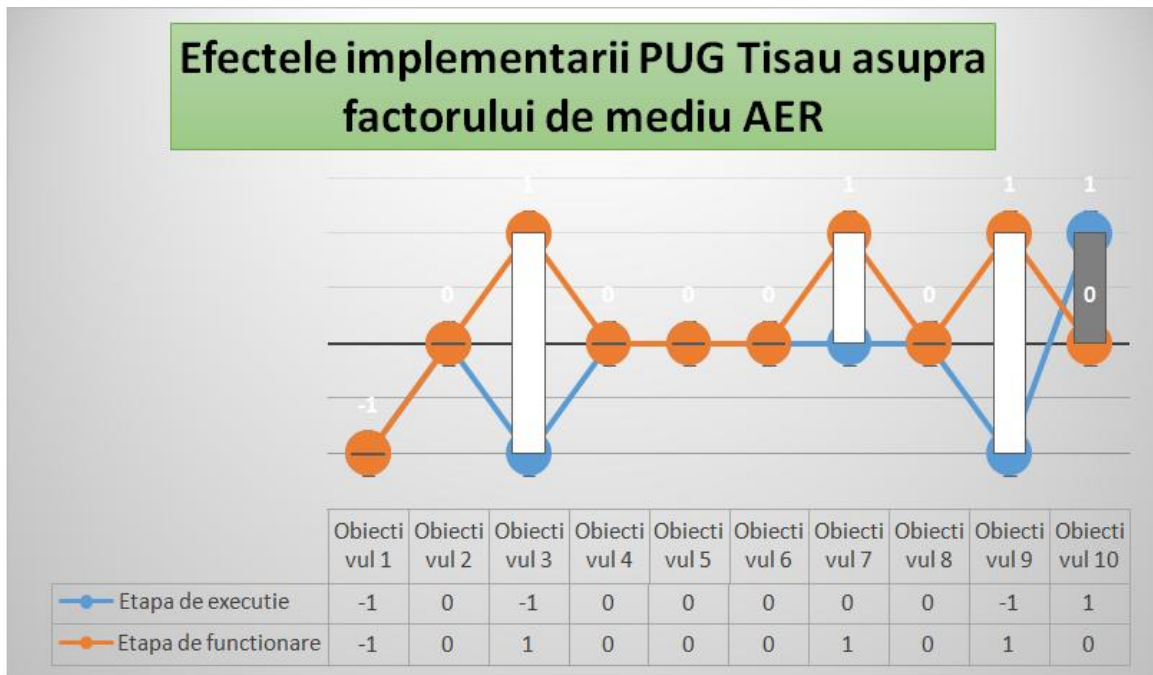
Efectele implementarii PUG Tisau asupra factorului de mediu AER

1
1
1
1
0
0
0
0
0
0
-1

| | Obiectivul 1 | Obiectivul 2 | Obiectivul 3 | Obiectivul 4 | Obiectivul 5 | Obiectivul 6 | Obiectivul 7 | Obiectivul 8 | Obiectivul 9 | Obiectivul 10 |
|---|---|---|---|---|---|---|---|---|---|---|
| Etapa de executie | -1 | 0 | -1 | 0 | 0 | 0 | 0 | 0 | -1 | 1 |
| Etapa de functionare | -1 | 0 | 1 | 0 | 0 | 0 | 1 | 0 | 1 | 0 |